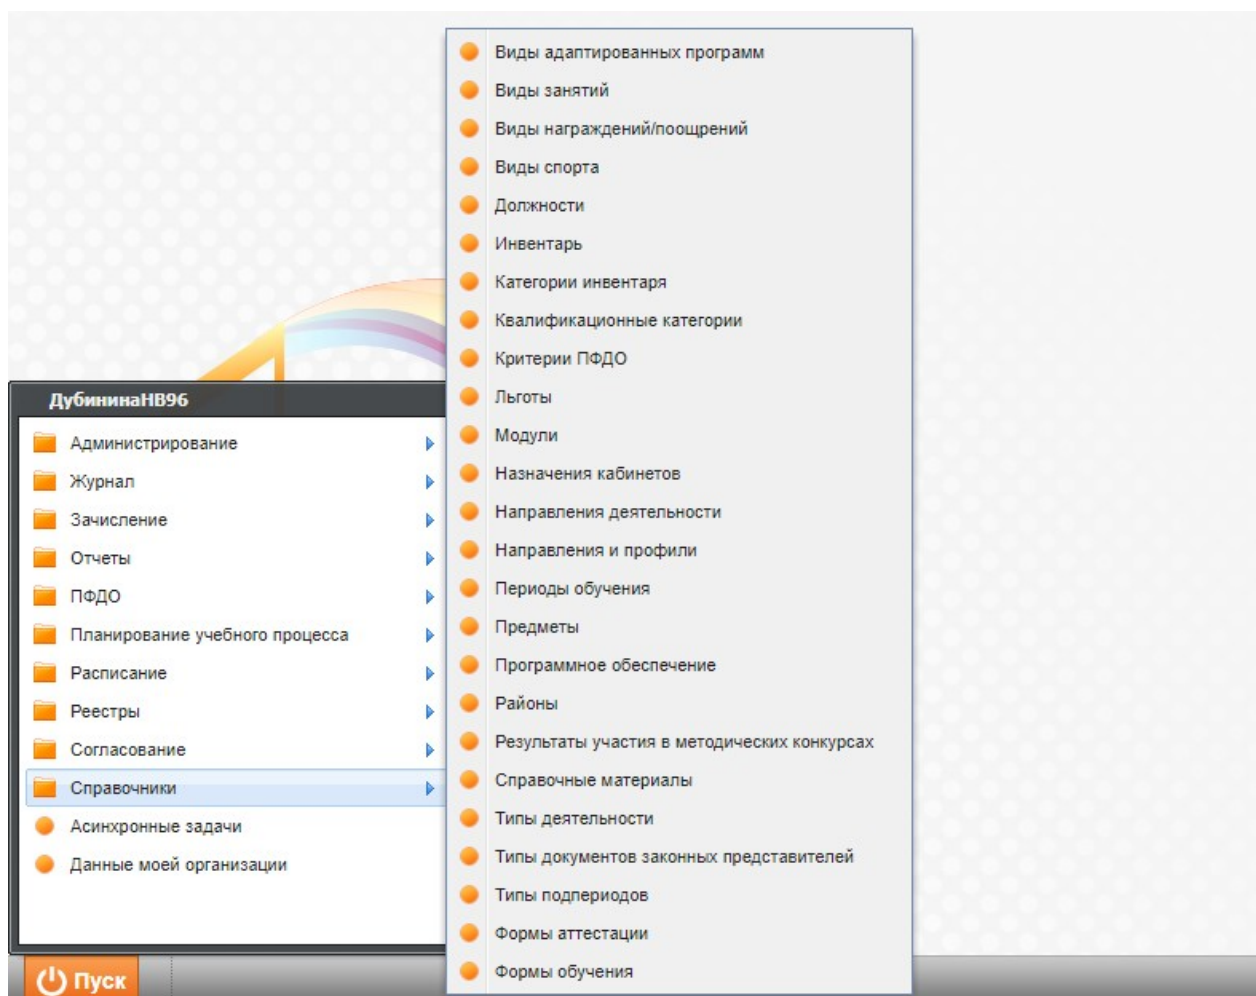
ДубининаНВ96

Администрирование
Журнал
Зачисление
Отчеты
ПФДО
Планирование учебного процесса
Расписание
Реестры
Согласование
Справочники
Асинхронные задачи
Данные моей организации

Виды адаптированных программ
Виды занятий
Виды награждений/поощрений
Виды спорта
Должности
Инвентарь
Категории инвентаря
Квалификационные категории
Критерии ПФДО
Льготы
Модули
Назначения кабинетов
Направления деятельности
Направления и профили
Периоды обучения
Предметы
Программное обеспечение
Районы
Результаты участия в методических конкурсах
Справочные материалы
Типы деятельности
Типы документов законных представителей
Типы подпериодов
Формы аттестации
Формы обучения

Пуск